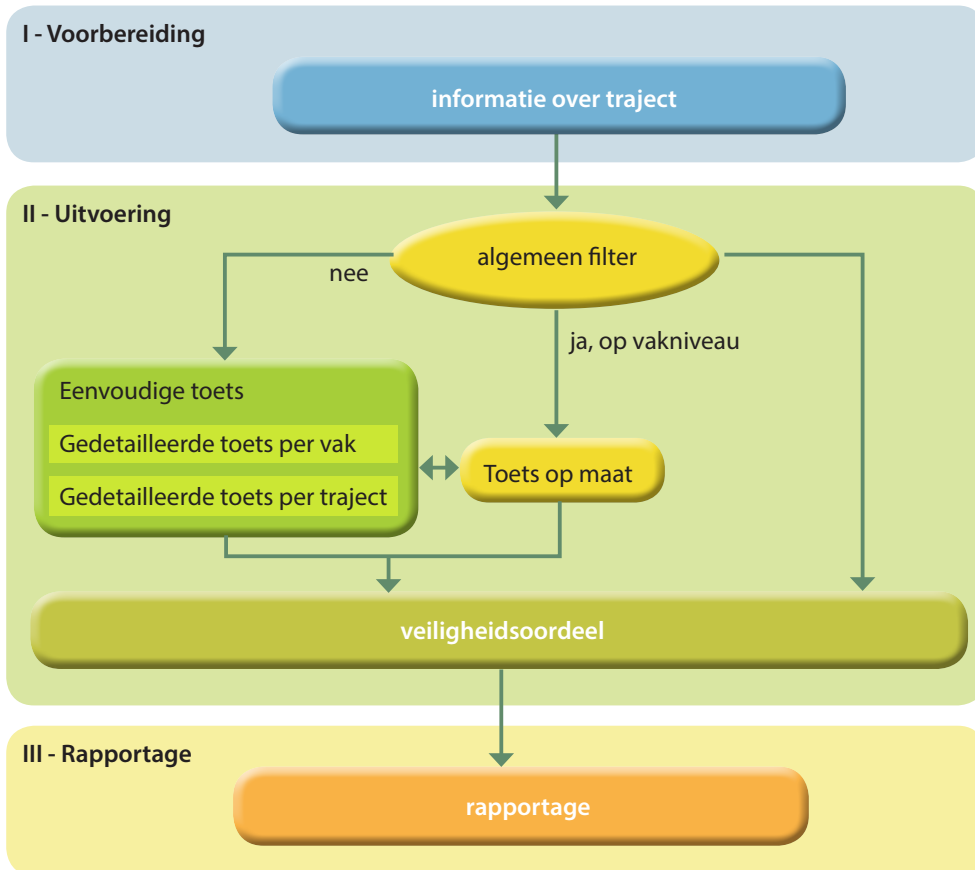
I - Voorbereiding

informatie over traject

II - Uitvoering

algemeen filter

nee

ja, op vakniveau

Eenvoudige toets

Gedetailleerde toets per vak

Gedetailleerde toets per traject

Toets op maat

veiligheidsoordeel

III - Rapportage

rapportage